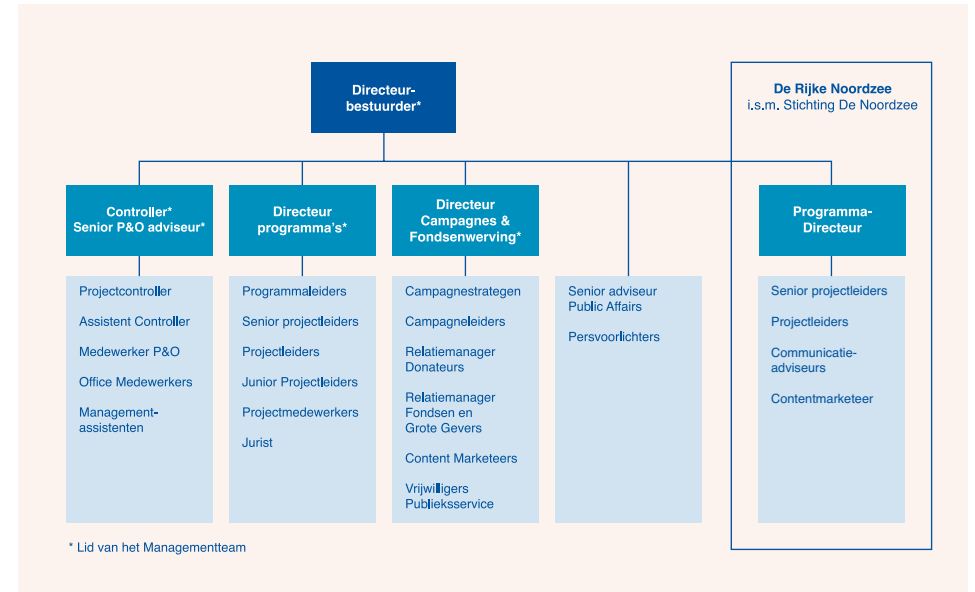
Directeur-bestuurder*

De Rijke Noordzee
i.s.m. Stichting De Noordzee

Controller*
Senior P&O adviseur*

Directeur programma's*

Directeur Campagnes & Fondsenwerving*

Programma-Directeur

Projectcontroller

Assistent Controller

Medewerker P&O

Office Medewerkers

Management-assistenten

Programmaleiders

Senior projectleiders

Projectleiders

Junior Projectleiders

Projectmedewerkers

Jurist

Campagnestrategen

Campagneleiders

Relatiemanager Donateurs

Relatiemanager Fondsen en Grote Gevers

Content Marketeers

Vrijwilligers Publieksservice

Senior adviseur Public Affairs

Persvoorlichters

Senior projectleiders

Projectleiders

Communicatie-adviseurs

Contentmarketeer

* Lid van het Managementteam